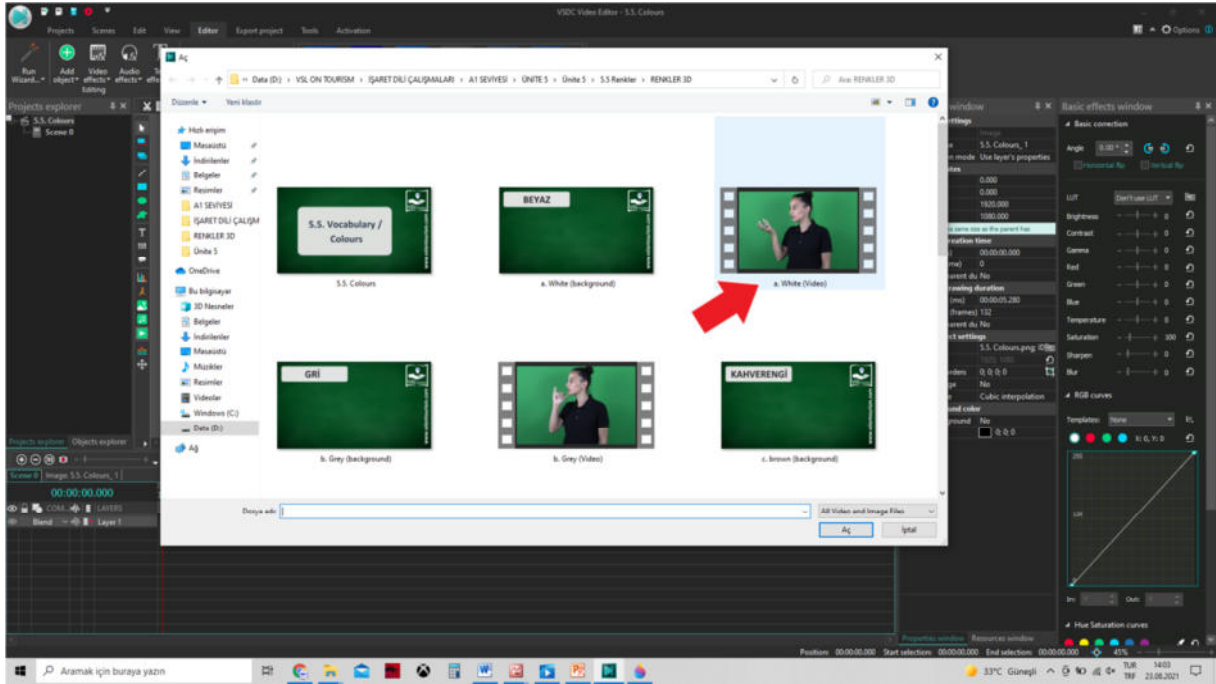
VSDC Video Editor - 5.5. Colours

Projects Scenes Edit View Editor Export project Tools Activation

Options

Run Wizard... Add object Video effects Audio effects

Editing

Projects explorer

5.5. Colours
Scene 0

Aç

« Data (D:) › VSL ON TOURISM › İŞARET DİLİ ÇALIŞMALARI › A1 SEVİYESİ › ÜNİTE 5 › Ünite 5 › 5.5 Renkler › RENKLER 3D

Ara: RENKLER 3D

Düzenle ▾ Yeni klasör

Hızlı erişim
Masaüstü
İndirilenler
Belgeler
Resimler
A1 SEVİYESİ
İŞARET DİLİ ÇALIŞM
RENKLER 3D
Ünite 5
OneDrive
Bu bilgisayar
3D Nesneler
Belgeler
İndirilenler
Masaüstü
Müzikler
Resimler
Videolar
Windows (C:)
Data (D:)
Ağ

5.5. Vocabulary / Colours
5.5. Colours

BEYAZ
a. White (background)

a. White (Video)

GRİ
b. Grey (background)

b. Grey (Video)

KAHVERENGİ
c. brown (background)

Dosya adı:

All Video and Image Files

Aç İptal

window

Basic effects window

Basic correction

5.5. Colours_1
mode Use layer's properties
0.000
0.000
1920.000
1080.000
ration time
00:00:00.000
0
No
rawing duration
00:00:05.280
132
No
settings
5.5. Colours.png
0; 0; 0; 0
No
Cubic interpolation
No
0; 0; 0

Angle 0.00°
Horizontal flip Vertical flip
LUT Don't use LUT
Brightness 0
Contrast 0
Gamma 0
Red 0
Green 0
Blue 0
Temperature 0
Saturation 100
Sharpen 0
Blur 0

RGB curves
Templates: None
X: 0, Y: 0
255
128
In: Out:
Hue Saturation curves

Projects explorer Objects explorer
Scene 0 Image: 5.5. Colours_1
00:00:00.000
COM... LAYERS
Blend Layer 1

Properties window Resources window

Position: 00:00:00.000 Start selection: 00:00:00.000 End selection: 00:00:00.000 45%

Aramak için buraya yazın

33°C Güneşli TUR TRF 14:03 23.08.2021